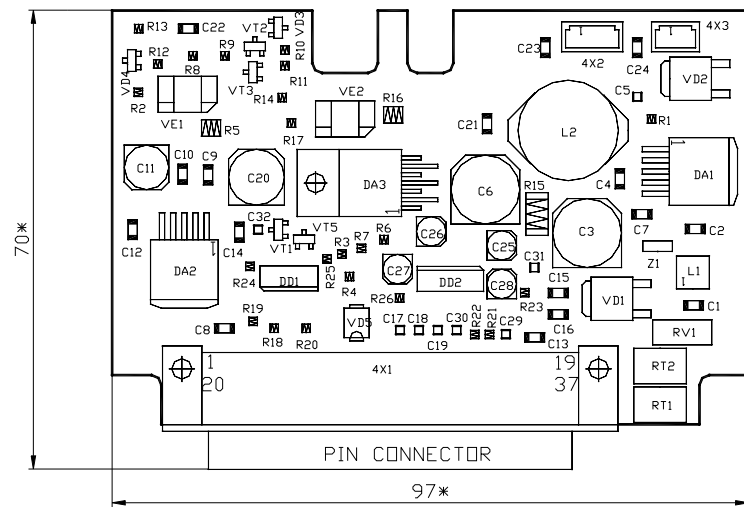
R13 C22 VT2 R10 VD3
C23 4X2 4X3
C24 VD2
VD4 R12 R9 R11
R8 VT3
R2 R14 C5
VE1 R5 VE2 R16 R1
C21 L2
R17
C11 C10 C9
C20 DA3 C6 R15 DA1
C4
C12 C32 VT5 C26 C25 C3 C7 C2
VT1 R3 R7 R6 C31
DA2 C14
R24 DD1 R25 C27 DD2 Z1 L1
R4 C28 C15
R26 R23 VD1
R19 C1
C8 C16
R18 R20 VD5 C17 C18 C30 R22 R21 C29 RV1
C19 C13
1 19
20 4X1 37 RT2
RT1
PIN CONNECTOR
70*
97*